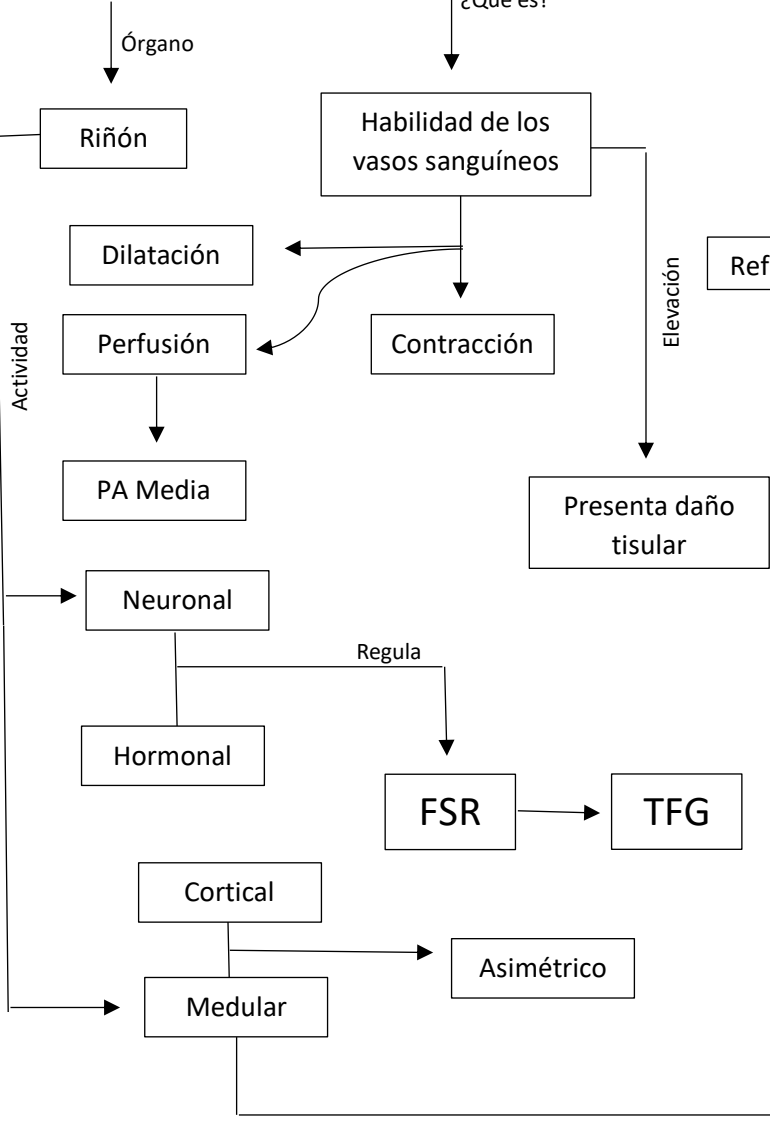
¿Qué es?

Órgano

Riñón

Habilidad de los vasos sanguíneos

Dilatación

Ref

Elevación

Actividad

Perfusión

Contracción

PA Media

Presenta daño tisular

Neuronal

Regula

Hormonal

FSR

TFG

Cortical

Asimétrico

Medular